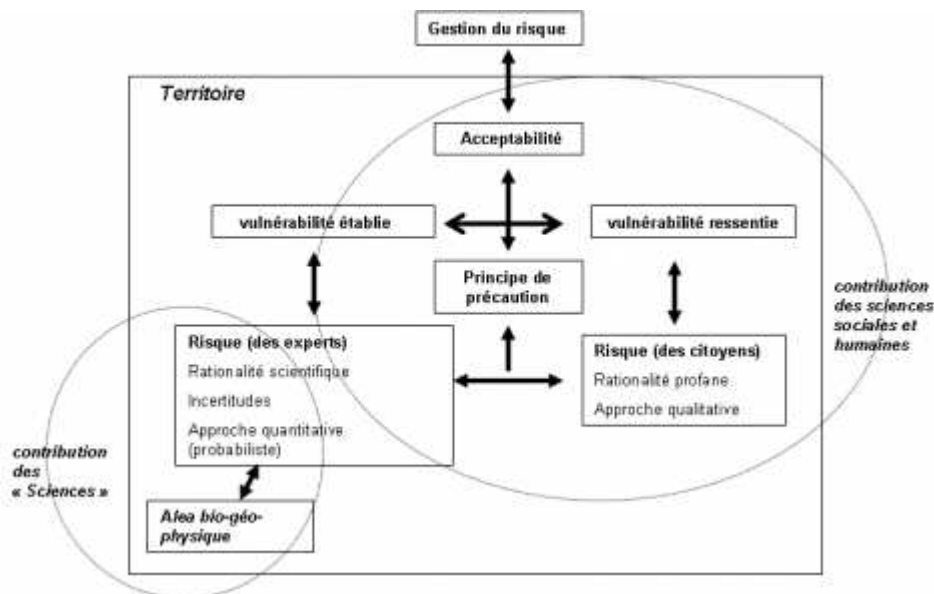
Gestion du risque

Territoire

Acceptabilité

vulnérabilité établie

vulnérabilité ressentie

Principe de précaution

contribution des sciences sociales et humaines

Risque (des experts)
Rationalité scientifique
Incertitudes
Approche quantitative (probabiliste)

Risque (des citoyens)
Rationalité profane
Approche qualitative

contribution des « Sciences »

Alea bio-géo-physique